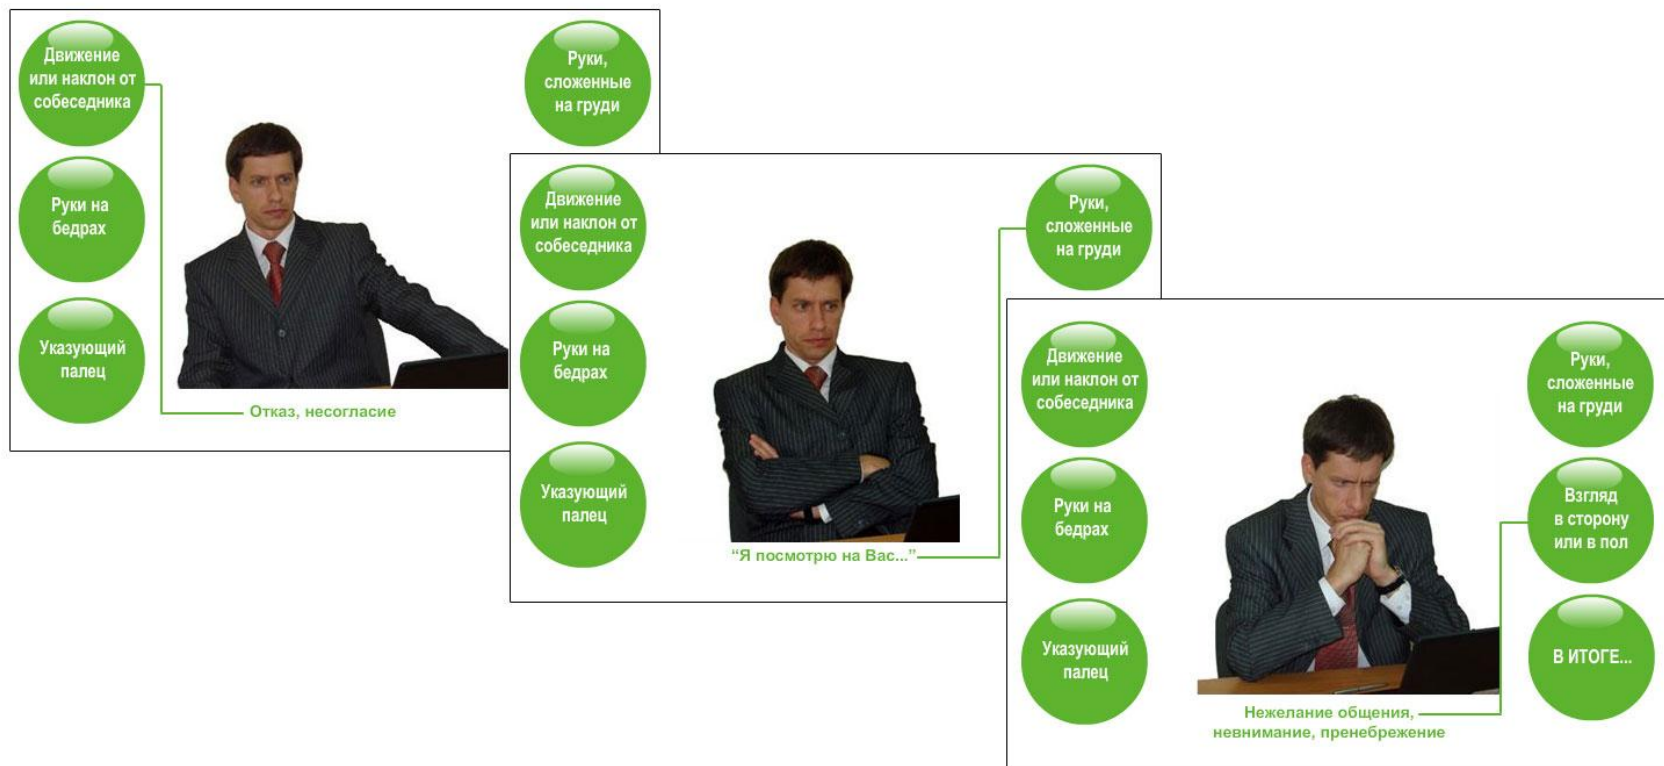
Движение или наклон от собеседника

Руки на бедрах

Указующий палец

Руки, сложенные на груди

Отказ, несогласие

Движение или наклон от собеседника

Руки на бедрах

Указующий палец

Руки, сложенные на груди

“Я посмотрю на Вас...”

Движение или наклон от собеседника

Руки на бедрах

Указующий палец

Руки, сложенные на груди

Взгляд в сторону или в пол

В ИТОГЕ...

Нежелание общения, невнимание, пренебрежение